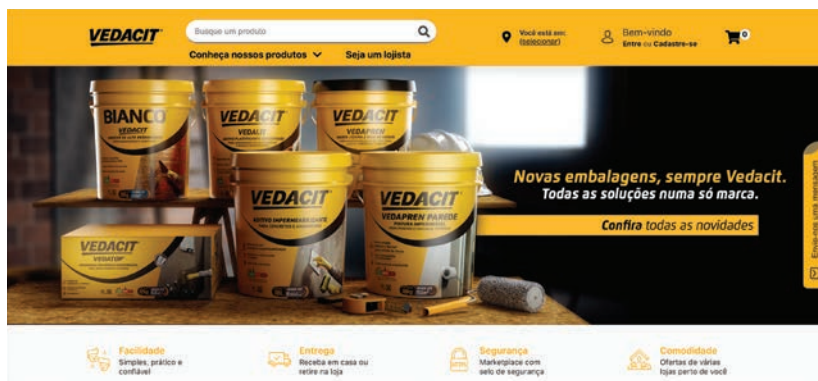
VEDACIT

Busque um produto

Você está em: (selecionar)

Bem-vindo
Entre ou Cadastre-se

0

Conheça nossos produtos

Seja um lojista

BIANCO
VEDACIT

VEDACIT

VEDACIT
VEDAPREN

VEDACIT
ADITIVO IMPERMEABILIZANTE

VEDACIT
VEDAPREN PAREDE

VEDACIT
VEDATOP

Novas embalagens, sempre Vedacit.
Todas as soluções numa só marca.

Confira todas as novidades

Envie-nos uma mensagem

Facilidade
Simples, prático e confiável

Entrega
Receba em casa ou retire na loja

Segurança
Marketplace com selo de segurança

Comodidade
Ofertas de várias lojas perto de você